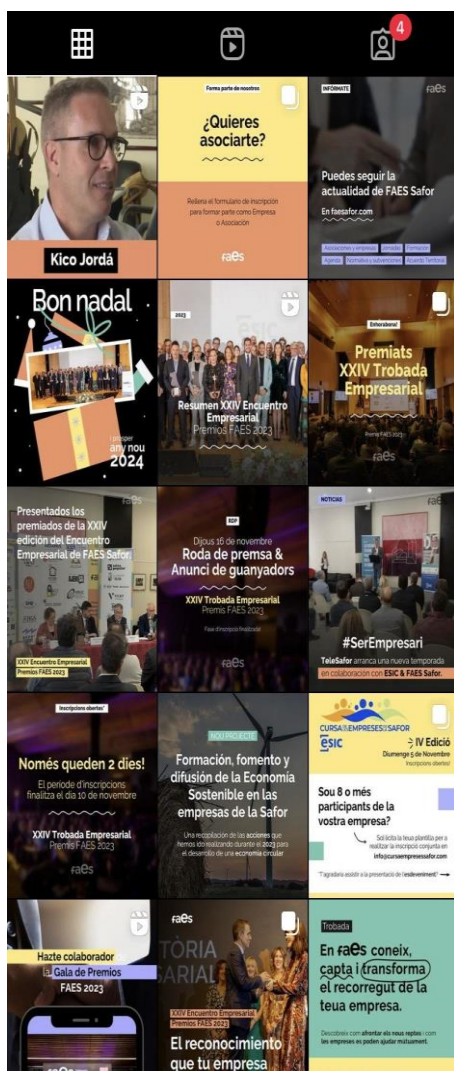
4

Kico Jordá

Forma parte de nosotros

¿Quieres asociarte?

Rellena el formulario de inscripción para formar parte como Empresa o Asociación

faes

INFÓRMATE

faes

Puedes seguir la actualidad de FAES Safor

En faesafor.com

Asociaciones y empresas | Jornadas | Formación | Agenda | Normativa y subvenciones | Acuerdo Territorial

Bon nadal

i pròsper any nou 2024

2023

Resumen XXIV Encuentro Empresarial Premios FAES 2023

Enhorabona!

Premiats XXIV Trobada Empresarial

Premis FAES 2023

faes

Presentados los premiados de la XXIV edición del Encuentro Empresarial de FAES Safor.

faes

XXIV Encuentro Empresarial Premios FAES 2023

RDP

Dijous 16 de novembre

Roda de premsa & Anunci de guanyadors

XXIV Trobada Empresarial Premis FAES 2023

Fase d'empreses finalistes

faes

NOTICIAS

faes

#SerEmpresari

TeleSafor arranca una nueva temporada en colaboración con ESIC & FAES Safor.

Inscripcions obertes!

Només queden 2 dies!

El període d'inscripcions finalitza el dia 10 de novembre

XXIV Trobada Empresarial Premis FAES 2023

faes

NOU PROJECTE

Formación, fomento y difusión de la Economía Sostenible en las empresas de la Safor

Una recopilación de las acciones que hemos ido realizando durante el 2023 para el desarrollo de una economía circular

CURSA EMPRESES SAFOR

ESIC

IV Edició

Diumenge 5 de Novembre

Inscripcions obertes!

Sou 8 o més participants de la vostra empresa?

Sol·licita la teua plantilla per a realitzar la inscripció conjunta en info@cursaempresessafor.com

*T'agradaria assistir a la presentació de l'esdeveniment?

Hazte colaborador

Gala de Premios FAES 2023

faes

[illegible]TÒRIA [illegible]ARIAL

XXIV Encuentro Empresarial Premios FAES 2023

El reconocimiento que tu empresa

Trobada

En faes coneix, capta i transforma el recorregut de la teua empresa.

Descobreix com afrontar els nous reptes i com les empreses es poden ajudar mútuament.